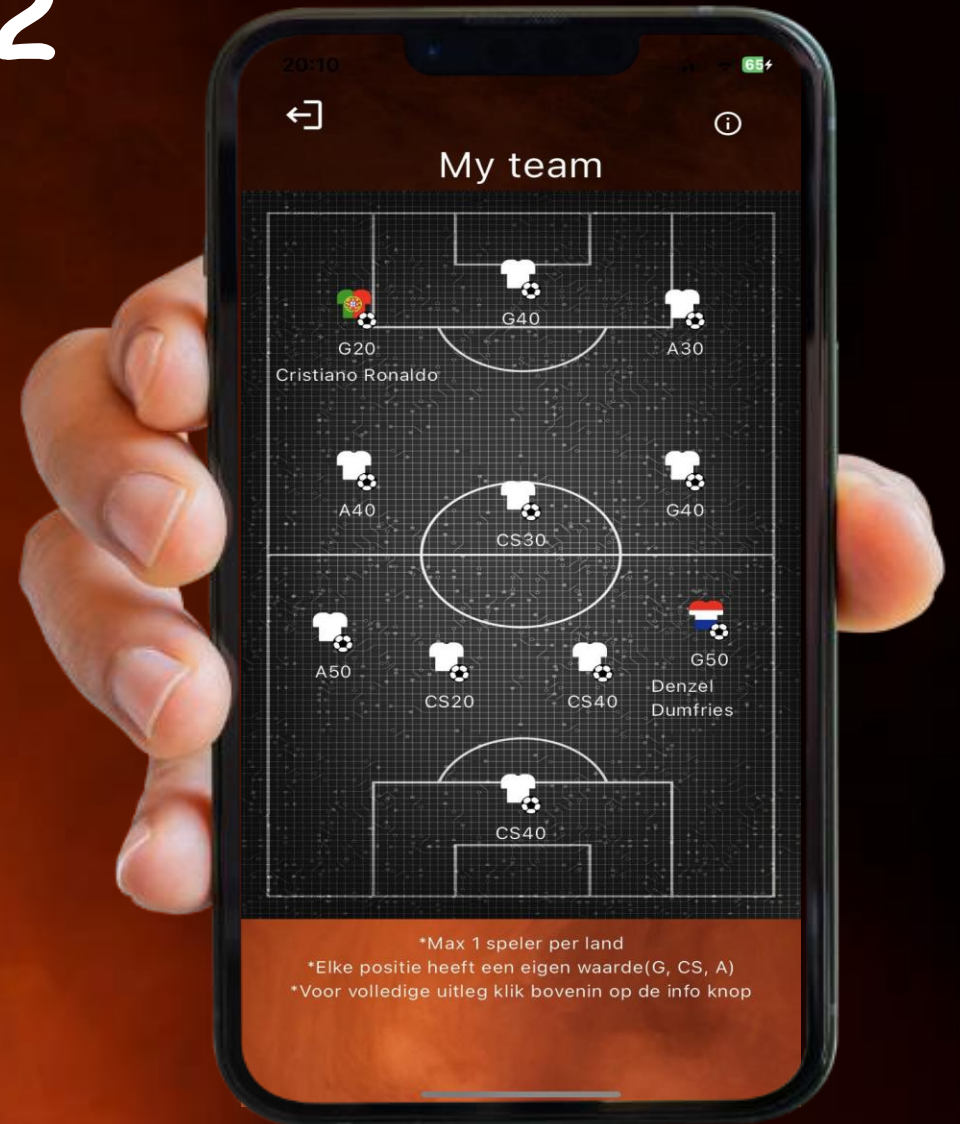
2

20:10

65

My team

G40

G20
Cristiano Ronaldo

A30

A40

CS30

G40

A50

CS20

CS40

G50
Denzel
Dumfries

CS40

*Max 1 speler per land
*Elke positie heeft een eigen waarde(G, CS, A)
*Voor volledige uitleg klik bovenin op de info knop